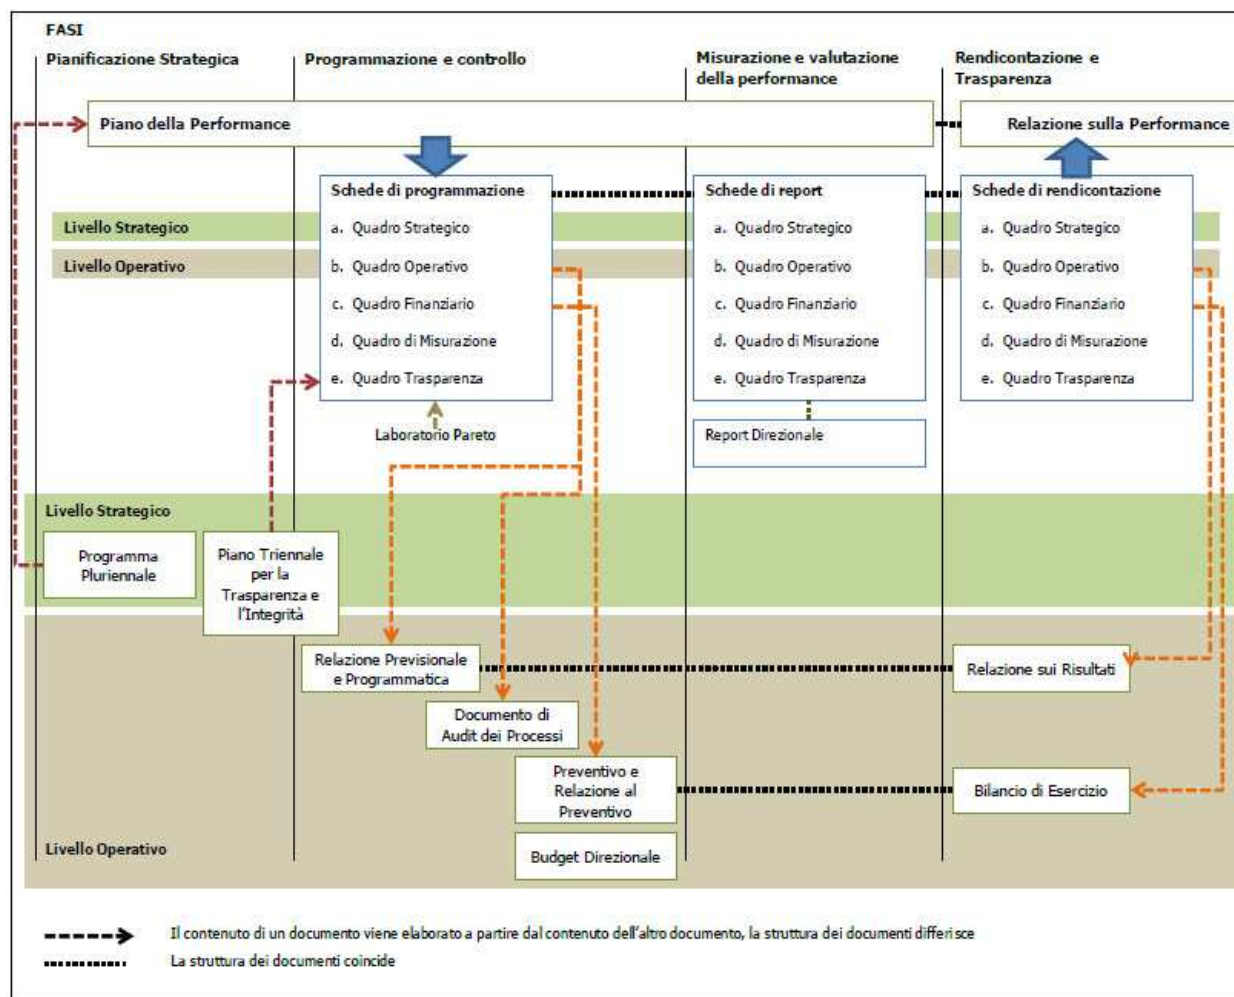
FASI

Pianificazione Strategica

Programmazione e controllo

Misurazione e valutazione della performance

Rendicontazione e Trasparenza

Piano della Performance

Relazione sulla Performance

Schede di programmazione
a. Quadro Strategico
b. Quadro Operativo
c. Quadro Finanziario
d. Quadro di Misurazione
e. Quadro Trasparenza

Schede di report
a. Quadro Strategico
b. Quadro Operativo
c. Quadro Finanziario
d. Quadro di Misurazione
e. Quadro Trasparenza

Schede di rendicontazione
a. Quadro Strategico
b. Quadro Operativo
c. Quadro Finanziario
d. Quadro di Misurazione
e. Quadro Trasparenza

Livello Strategico

Livello Operativo

Laboratorio Pareto

Report Direzionale

Livello Strategico

Programma Pluriennale

Piano Triennale per la Trasparenza e l'Integrità

Relazione Previsionale e Programmatica

Relazione sui Risultati

Documento di Audit dei Processi

Preventivo e Relazione al Preventivo

Bilancio di Esercizio

Livello Operativo

Budget Direzionale

Il contenuto di un documento viene elaborato a partire dal contenuto dell'altro documento, la struttura dei documenti differisce

La struttura dei documenti coincide